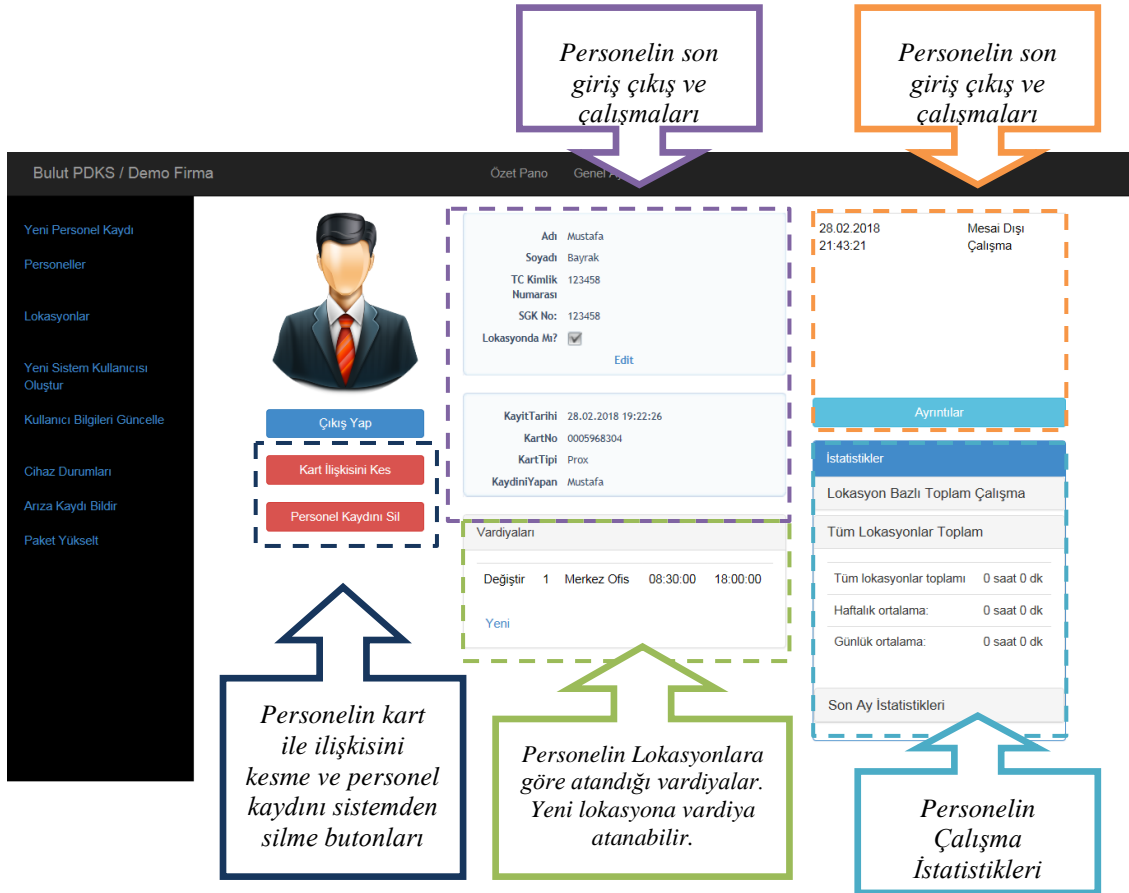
Personelin son giriş çıkış ve çalışmaları

Personelin son giriş çıkış ve çalışmaları

Bulut PDKS / Demo Firma

Özet Pano

Genel A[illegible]

Yeni Personel Kaydı

Personeller

Lokasyonlar

Yeni Sistem Kullanıcısı Oluştur

Kullanıcı Bilgileri Güncelle

Cihaz Durumları

Arıza Kaydı Bildir

Paket Yükselt

Çıkış Yap

Kart İlişkisini Kes

Personel Kaydını Sil

| | |
|---|---|
| Adı | Mustafa |
| Soyadı | Bayrak |
| TC Kimlik Numarası | 123458 |
| SGK No: | 123458 |
| Lokasyonda Mı? | |

Edit

| | |
|---|---|
| KayitTarihi | 28.02.2018 19:22:26 |
| KartNo | 0005968304 |
| KartTipi | Prox |
| KaydiniYapan | Mustafa |

Vardiyaları

| | | | | |
|---|---|---|---|---|
| Değiştir | 1 | Merkez Ofis | 08:30:00 | 18:00:00 |

Yeni

| | |
|---|---|
| 28.02.2018 21:43:21 | Mesai Dışı Çalışma |

Ayrıntılar

İstatistikler

Lokasyon Bazlı Toplam Çalışma

Tüm Lokasyonlar Toplam

| | |
|---|---|
| Tüm lokasyonlar toplamı | 0 saat 0 dk |
| Haftalık ortalama: | 0 saat 0 dk |
| Günlük ortalama: | 0 saat 0 dk |

Son Ay İstatistikleri

Personelin kart ile ilişkisini kesme ve personel kaydını sistemden silme butonları

Personelin Lokasyonlara göre atandığı vardiyalar. Yeni lokasyona vardiya atanabilir.

Personelin Çalışma İstatistikleri